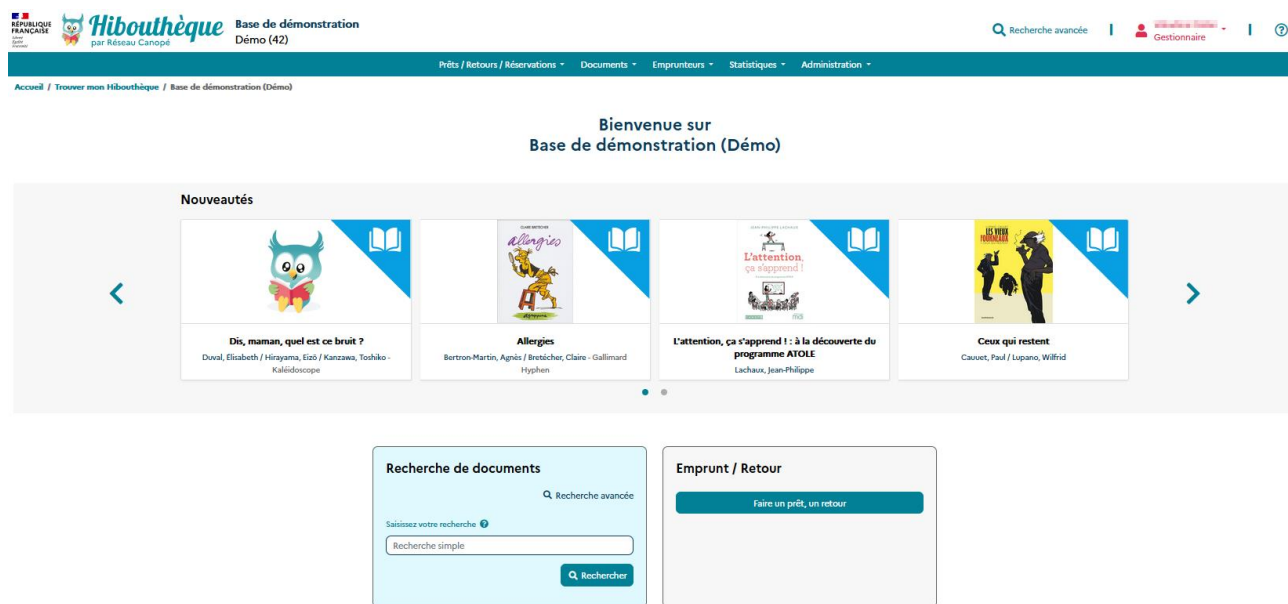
RÉPUBLIQUE FRANÇAISE
Liberté Égalité Fraternité

Hibouthèque
par Réseau Canopé

Base de démonstration
Démo (42)

Recherche avancée | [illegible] Gestionnaire | ?

Prêts / Retours / Réservations • Documents • Emprunteurs • Statistiques • Administration •

Accueil / Trouver mon Hibouthèque / Base de démonstration (Démo)

Bienvenue sur
Base de démonstration (Démo)

Nouveautés

Dis, maman, quel est ce bruit ?
Duval, Elisabeth / Hirayama, Eizô / Kanzawa, Toshiko - Kaléidoscope

allergies
Allergies
Bertron-Martin, Agnès / Bretécher, Claire - Gallimard Hyphen

L'attention, ça s'apprend !
L'attention, ça s'apprend ! : à la découverte du programme ATOLE
Lachaux, Jean-Philippe

LES VIEUX FOURNEAUX
Ceux qui restent
Cauvet, Paul / Lupano, Wilfrid

Recherche de documents
Recherche avancée
Saisissez votre recherche
Recherche simple
Rechercher

Emprunt / Retour
Faire un prêt, un retour